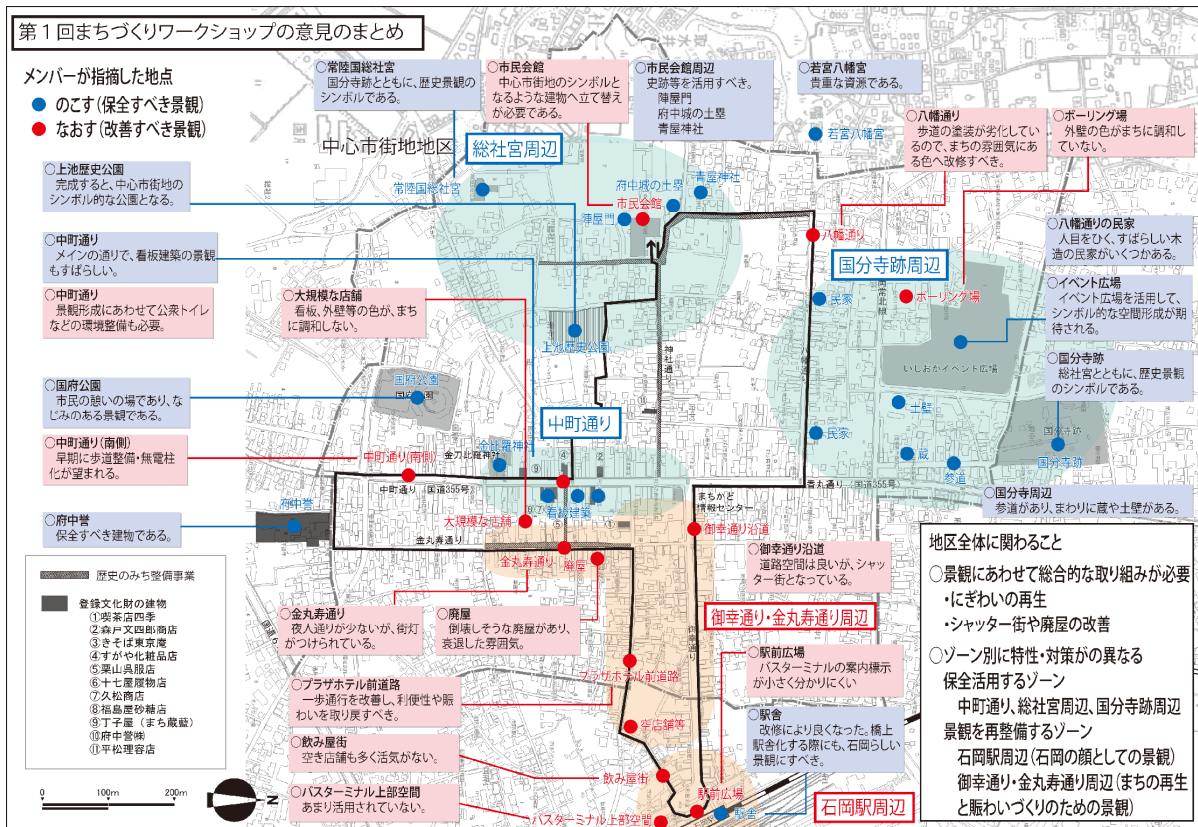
第１回まちづくりワークショップの意見のまとめ

メンバーが指摘した地点
のこす（保全すべき景観）
なおす（改善すべき景観）

○常陸国総社宮
国分寺跡とともに、歴史景観のシンボルである。

○市民会館
中心市街地のシンボルとなるような建物へ立て替えが必要である。

○市民会館周辺
史跡等を活用すべき。
陣屋門
府中城の土塁
青屋神社

○若宮八幡宮
貴重な資源である。

○八幡通り
歩道の塗装が劣化しているので、まちの雰囲気にある色へ改修すべき。

○ボーリング場
外壁の色がまちに調和していない。

中心市街地地区

総社宮周辺

国分寺跡周辺

○上池歴史公園
完成すると、中心市街地のシンボル的な公園となる。

○中町通り
メインの通りで、看板建築の景観もすばらしい。

○中町通り
景観形成にあわせて公衆トイレなどの環境整備も必要。

○大規模な店舗
看板、外壁等の色が、まちに調和しない。

○八幡通りの民家
人目をひく、すばらしい木造の民家がいくつかある。

○イベント広場
イベント広場を活用して、シンボル的な空間形成が期待される。

○国分寺跡
総社宮とともに、歴史景観のシンボルである。

○国府公園
市民の憩いの場であり、なじみのある景観である。

○中町通り（南側）
早期に歩道整備・無電柱化が望まれる。

中町通り

○国分寺周辺
参道があり、まわりに蔵や土塀がある。

○府中誉
保全すべき建物である。

常陸国総社宮
府中城の土塁
青屋神社
陣屋門
市民会館
若宮八幡宮
八幡通り
民家
ボーリング場
いしおかイベント広場
上池歴史公園
国府公園
土塀
民家
蔵
参道
国分寺
国分寺跡
金刀比羅神社
中町通り（南側）
中町通り（国道355号）
看板建築
大規模な店舗
府中誉
金丸寿通り
廃屋
八幡通り
神社通り
まちかど情報センター
御幸通り沿道
国道355号

地区全体に関わること
○景観にあわせて総合的な取り組みが必要
・にぎわいの再生
・シャッター街や廃屋の改善
○ゾーン別に特性・対策が異なる
保全活用するゾーン
中町通り、総社宮周辺、国分寺跡周辺
景観を再整備するゾーン
石岡駅周辺（石岡の顔としての景観）
御幸通り・金丸寿通り周辺（まちの再生と賑わいづくりのための景観）

歴史のみち整備事業
登録文化財の建物
①喫茶店四季
②森戸文四郎商店
③きそば東京庵
④すがや化粧品店
⑤栗山呉服店
⑥十七屋履物店
⑦久松商店
⑧福島屋砂糖店
⑨丁子屋（まち蔵藍）
⑩府中誉㈱
⑪平松理容店

○御幸通り沿道
道路空間は良いが、シャッター街となっている。

御幸通り・金丸寿通り周辺

○金丸寿通り
夜人通りが少ないが、街灯がつけられている。

○廃屋
倒壊しそうな廃屋があり、衰退した雰囲気。

○駅前広場
バスターミナルの案内標示が小さく分かりにくい

○プラザホテル前道路
一歩通行を改善し、利便性や賑わいを取り戻すべき。

○駅舎
改修により良くなった。橋上駅舎化する際にも、石岡らしい景観にすべき。

○飲み屋街
空き店舗も多く活気がない。

○バスターミナル上部空間
あまり活用されていない。

プラザホテル前道路
空店舗等
飲み屋街
駅前広場
駅舎
バスターミナル上部空間

石岡駅周辺

0 100m 200m
N